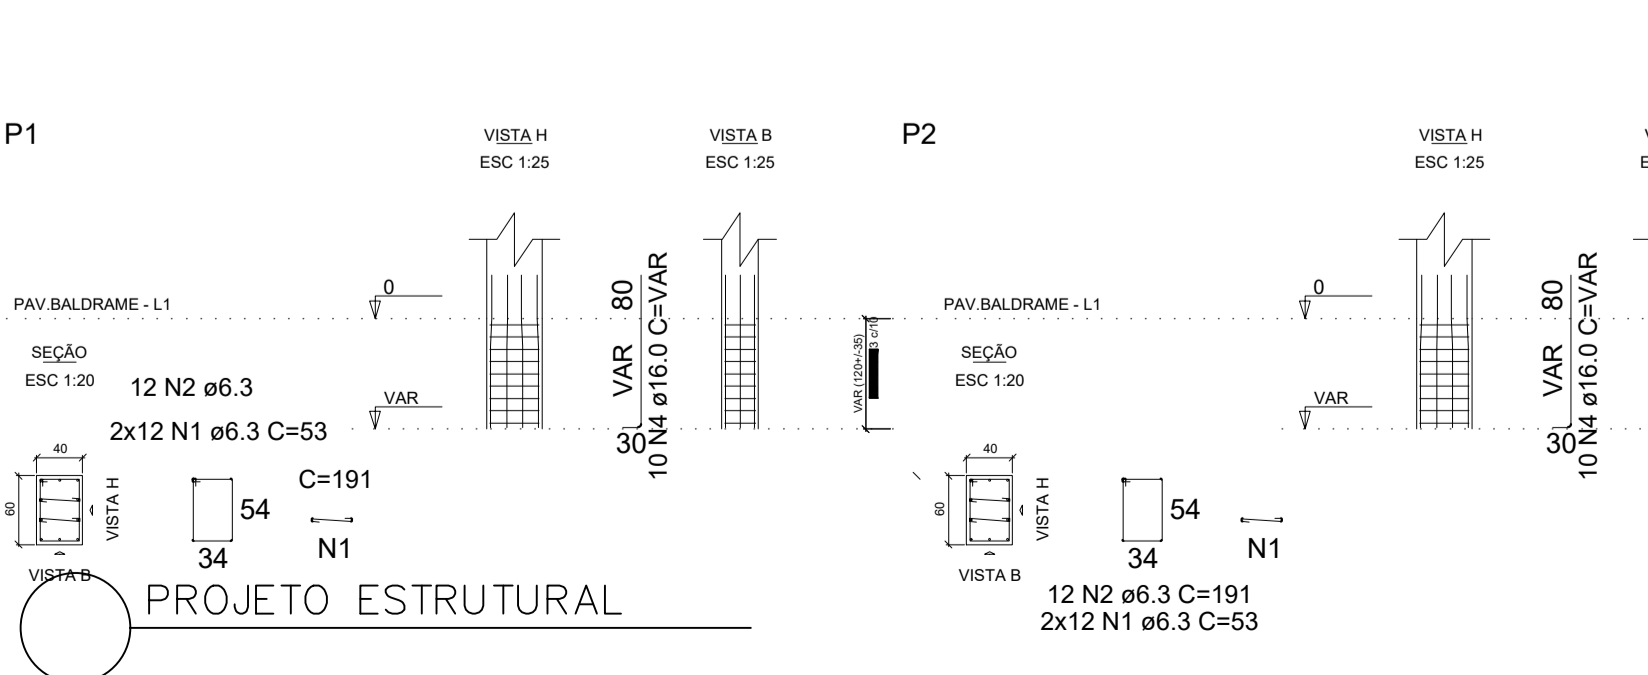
P1

VISTA H
ESC 1:25

VISTA B
ESC 1:25

PAV.BALDRAME - L1

0

VAR

80
VAR
30
10 N4 ø16.0 C=VAR

SEÇÃO
ESC 1:20

12 N2 ø6.3

2x12 N1 ø6.3 C=53

40
60
VISTA H
VISTA B

C=191
54
34
N1

PROJETO ESTRUTURAL

VAR (120+/-35)
3 c/10

P2

VISTA H
ESC 1:25

PAV.BALDRAME - L1

0

VAR

80
VAR
30
10 N4 ø16.0 C=VAR

SEÇÃO
ESC 1:20

40
60
VISTA H
VISTA B

54
34
N1

12 N2 ø6.3 C=191
2x12 N1 ø6.3 C=53